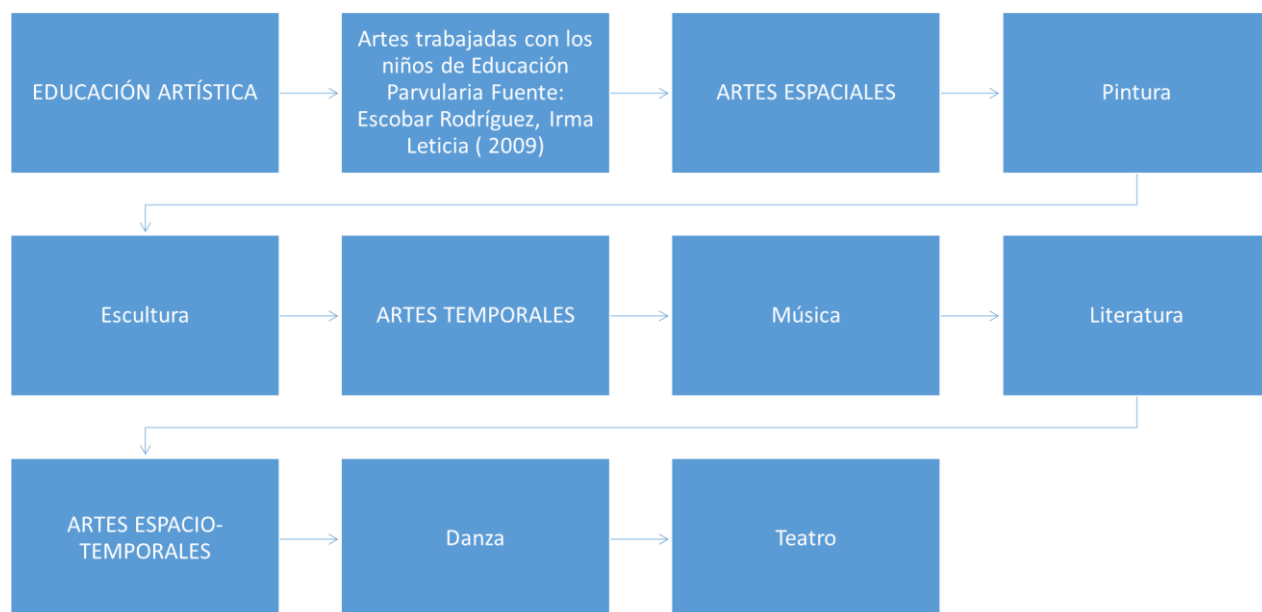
EDUCACIÓN ARTÍSTICA

Artes trabajadas con los niños de Educación Parvularia Fuente: Escobar Rodríguez, Irma Leticia ( 2009)

ARTES ESPACIALES

Pintura

Escultura

ARTES TEMPORALES

Música

Literatura

ARTES ESPACIO-TEMPORALES

Danza

Teatro